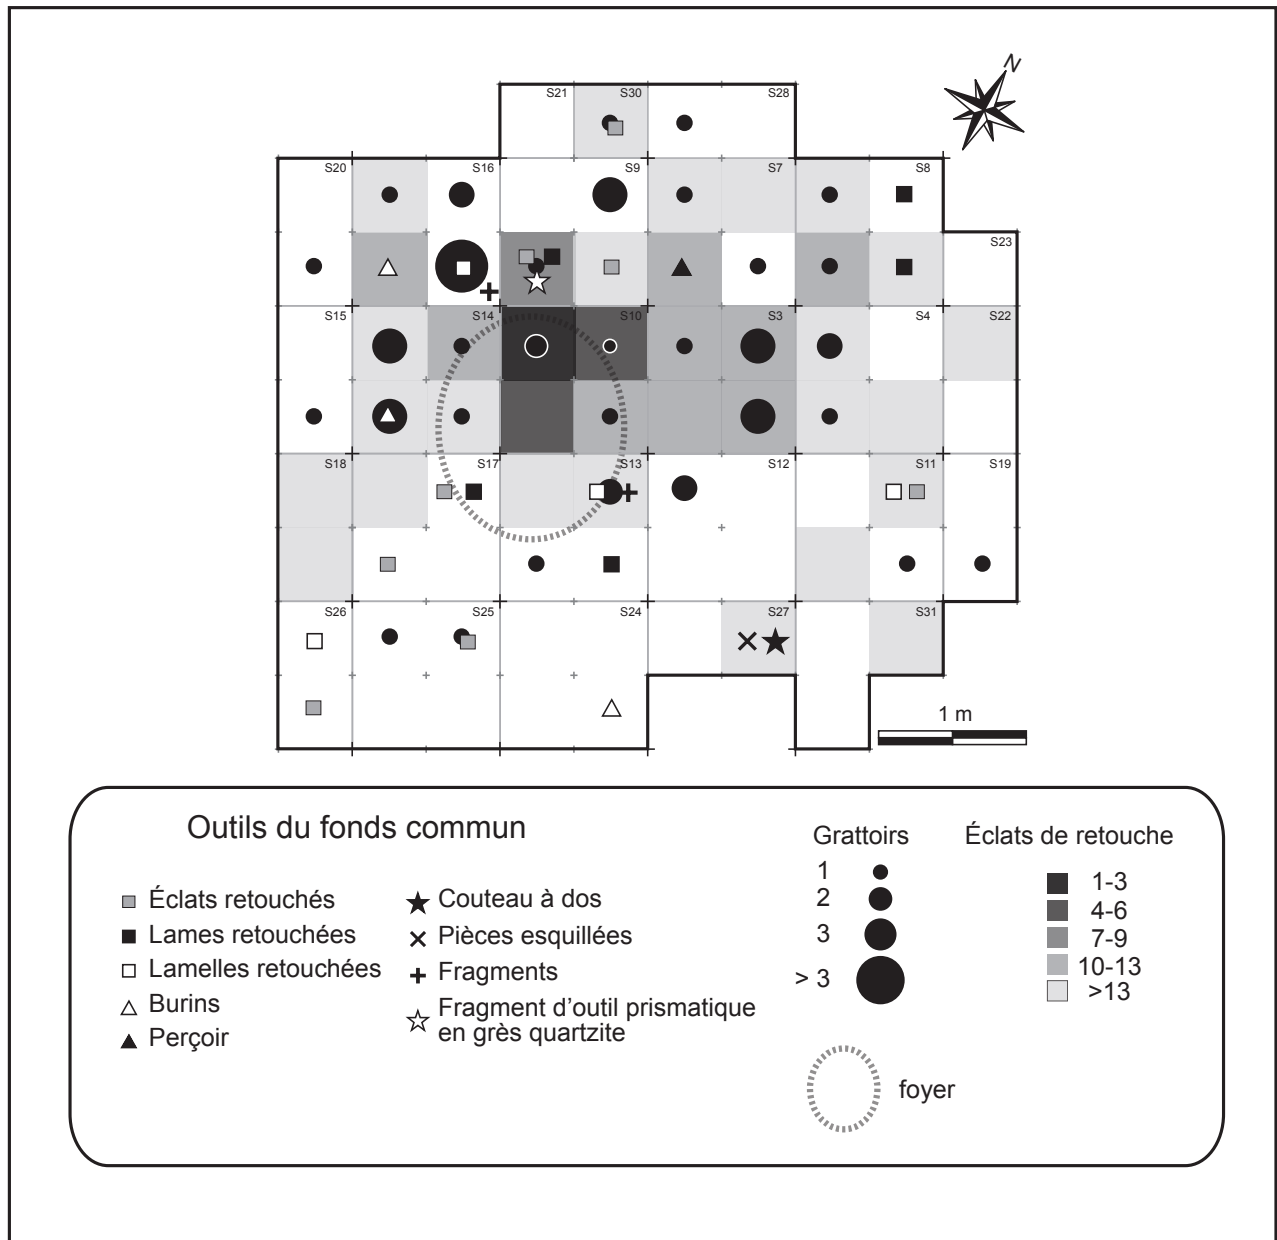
N

S21 S30 S28

S20 S16 S9 S7 S8

S23

S15 S14 S10 S3 S4 S22

S18 S17 S13 S12 S11 S19

S26 S25 S24 S27 S31

1 m

Outils du fonds commun

Éclats retouchés
Lames retouchées
Lamelles retouchées
Burins
Perçoir

Couteau à dos
Pièces esquillées
Fragments
Fragment d'outil prismatique en grès quartzite

Grattoirs
1
2
3
> 3

Éclats de retouche
1-3
4-6
7-9
10-13
>13

foyer